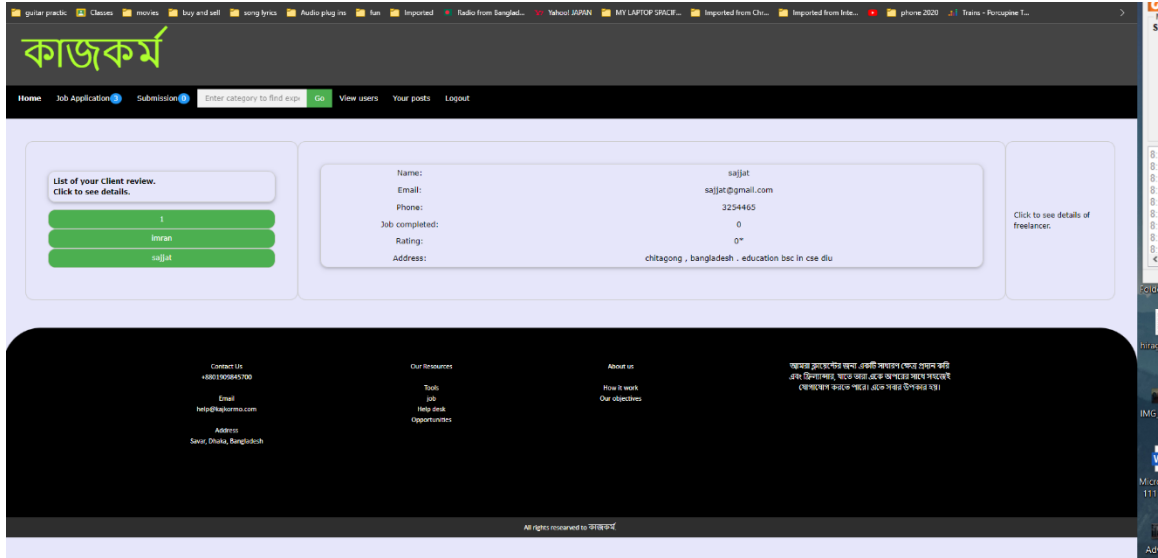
guitar practic Classes movies buy and sell song lyrics Audio plug ins fun Imported Radio from Banglad... Yahoo! JAPAN MY LAPTOP SPACIF... Imported from Chr... Imported from Inte... phone 2020 Trains - Porcupine T...

কাজকর্ম

Home Job Application 3 Submission 0 Enter category to find exp Go View users Your posts Logout

List of your Client review.
Click to see details.

1
imran
sajjat

| Name: | sajjat |
|---|---|
| Email: | sajjat@gmail.com |
| Phone: | 3254465 |
| Job completed: | 0 |
| Rating: | 0* |
| Address: | chitagong , bangladesh . education bsc in cse diu |

Click to see details of freelancer.

Contact Us
+8801909845700

Email
help@kajkormo.com

Address
Savar, Dhaka, Bangladesh

Our Resources

Tools
job
Help desk
Opportunities

About us

How it work
Our objectives

আমরা ছাত্রদের জন্য একটি সাধারণ ক্ষেত্র প্রদান করি এবং ফ্রিল্যান্সার, যাতে তারা একে অপরের সাথে সহজেই যোগাযোগ করতে পারে। একে সবার উপকার হয়।

All rights reserved to কাজকর্ম